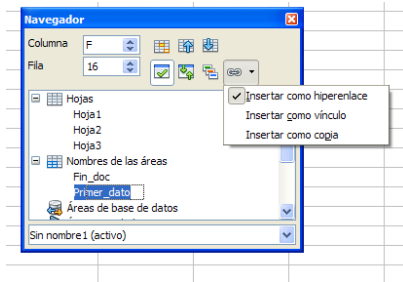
Navegador

Columna F

Fila 16

Hojas
Hoja1
Hoja2
Hoja3
Nombres de las áreas
Fin_doc
Primer_dato
Áreas de base de datos

Insertar como hiperenlace
Insertar como vínculo
Insertar como copia

Sin nombre1 (activo)